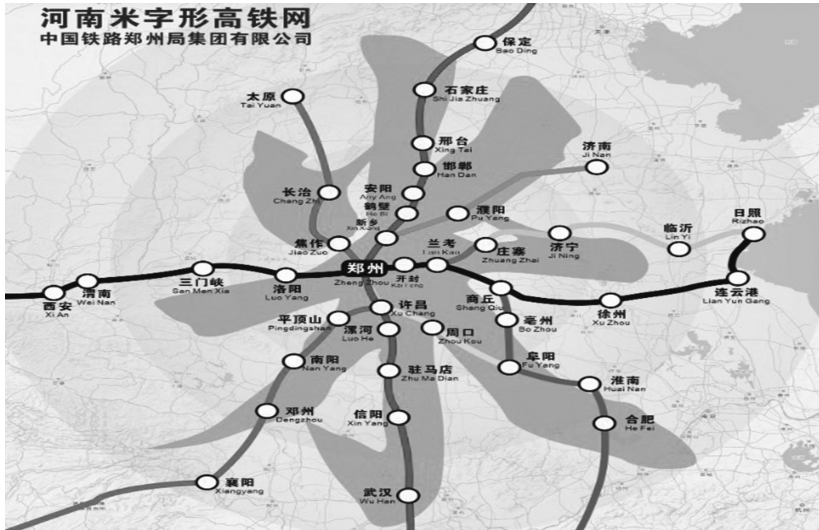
河南米字形高铁网
中国铁路郑州局集团有限公司

保定
Bao Ding
石家庄
Shi Jia Zhuang
太原
Tai Yuan
邢台
Xing Tai
邯郸
Han Dan
济南
Ji Nan
长治
Chang Zhi
安阳
An Yang
鹤壁
He Bi
新乡
Xin Xiang
濮阳
Pu Yang
日照
Rizhao
临沂
Lin Yi
济宁
Ji Ning
兰考
Lan Kao
庄寨
Zhuang Zhai
焦作
Jiao Zuo
郑州
Zheng Zhou
开封
Kai Feng
三门峡
San Men Xia
渭南
Wei Nan
西安
Xi An
洛阳
Luo Yang
商丘
Shang Qiu
连云港
Lian Yun Gang
徐州
Xu Zhou
许昌
Xu Chang
平顶山
Pingdingshan
漯河
Luo He
周口
Zhou Kou
亳州
Bo Zhou
阜阳
Fu Yang
南阳
Nan Yang
驻马店
Zhu Ma Dian
淮南
Huai Nan
邓州
Dengzhou
信阳
Xin Yang
合肥
He Fei
襄阳
Xiangyang
武汉
Wu Han